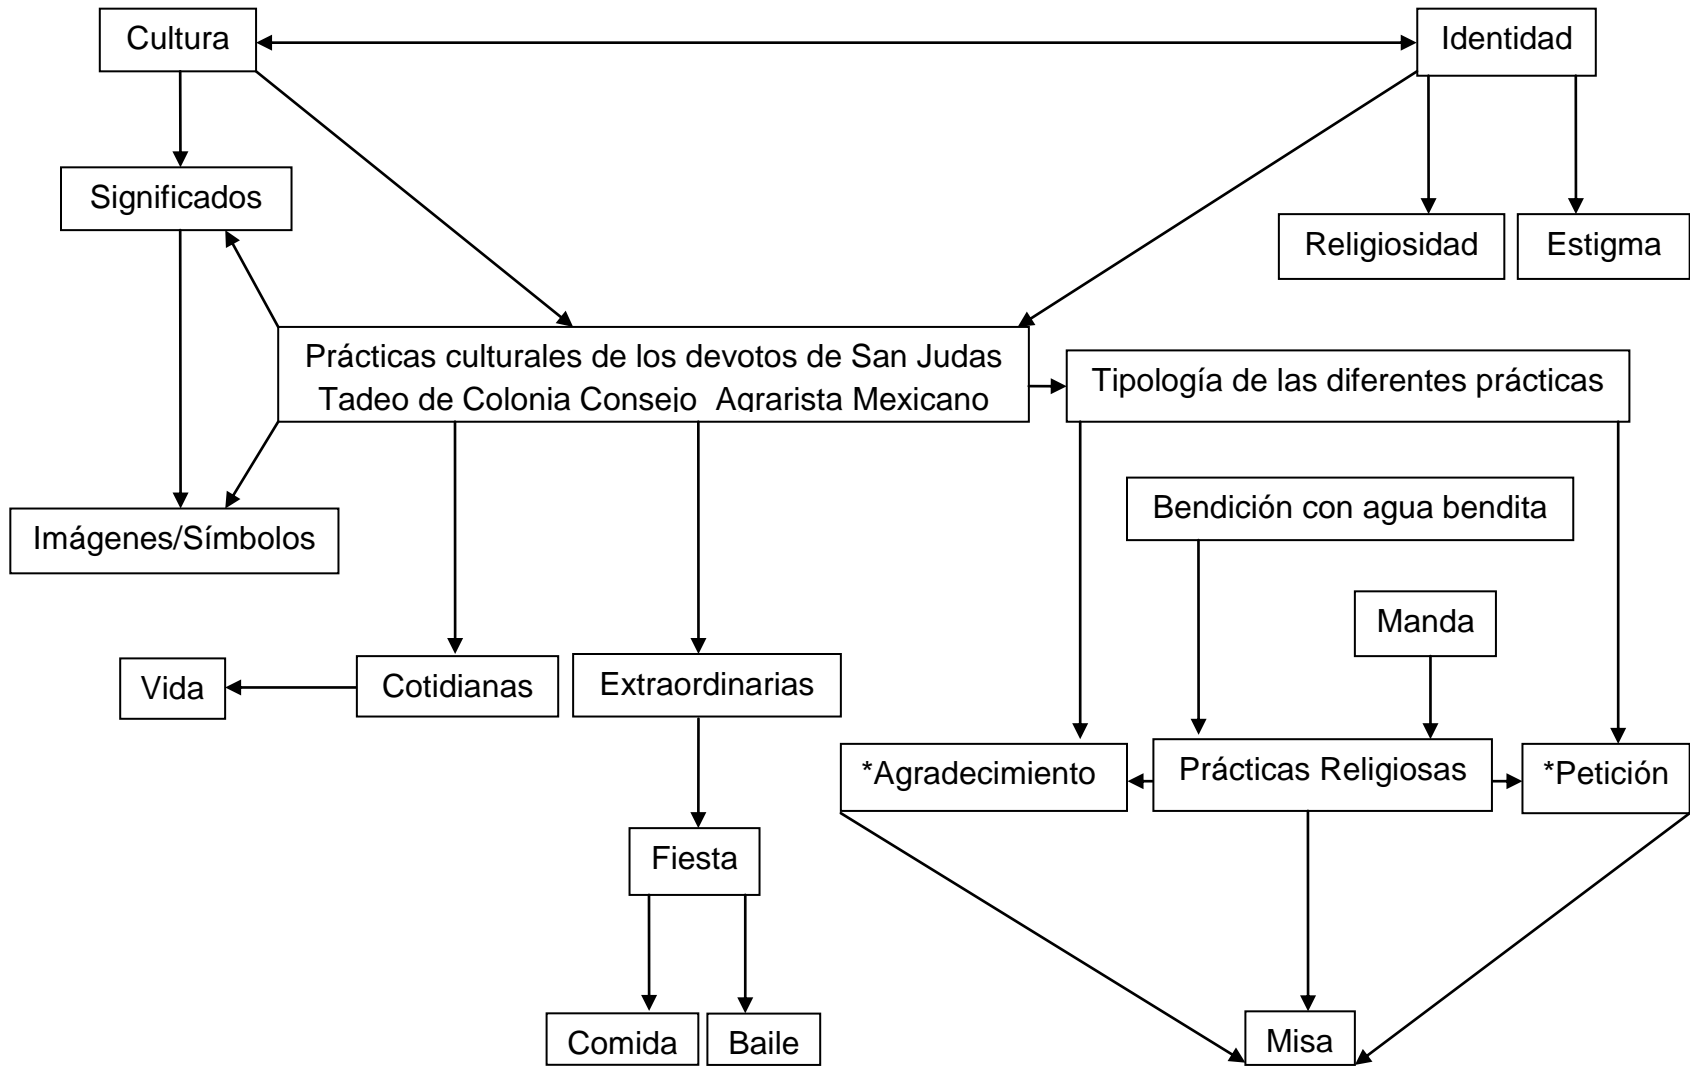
Cultura

Identidad

Significados

Religiosidad

Estigma

Prácticas culturales de los devotos de San Judas Tadeo de Colonia Consejo Agrarista Mexicano

Tipología de las diferentes prácticas

Imágenes/Símbolos

Bendición con agua bendita

Manda

Vida

Cotidianas

Extraordinarias

*Agradecimiento

Prácticas Religiosas

*Petición

Fiesta

Comida

Baile

Misa